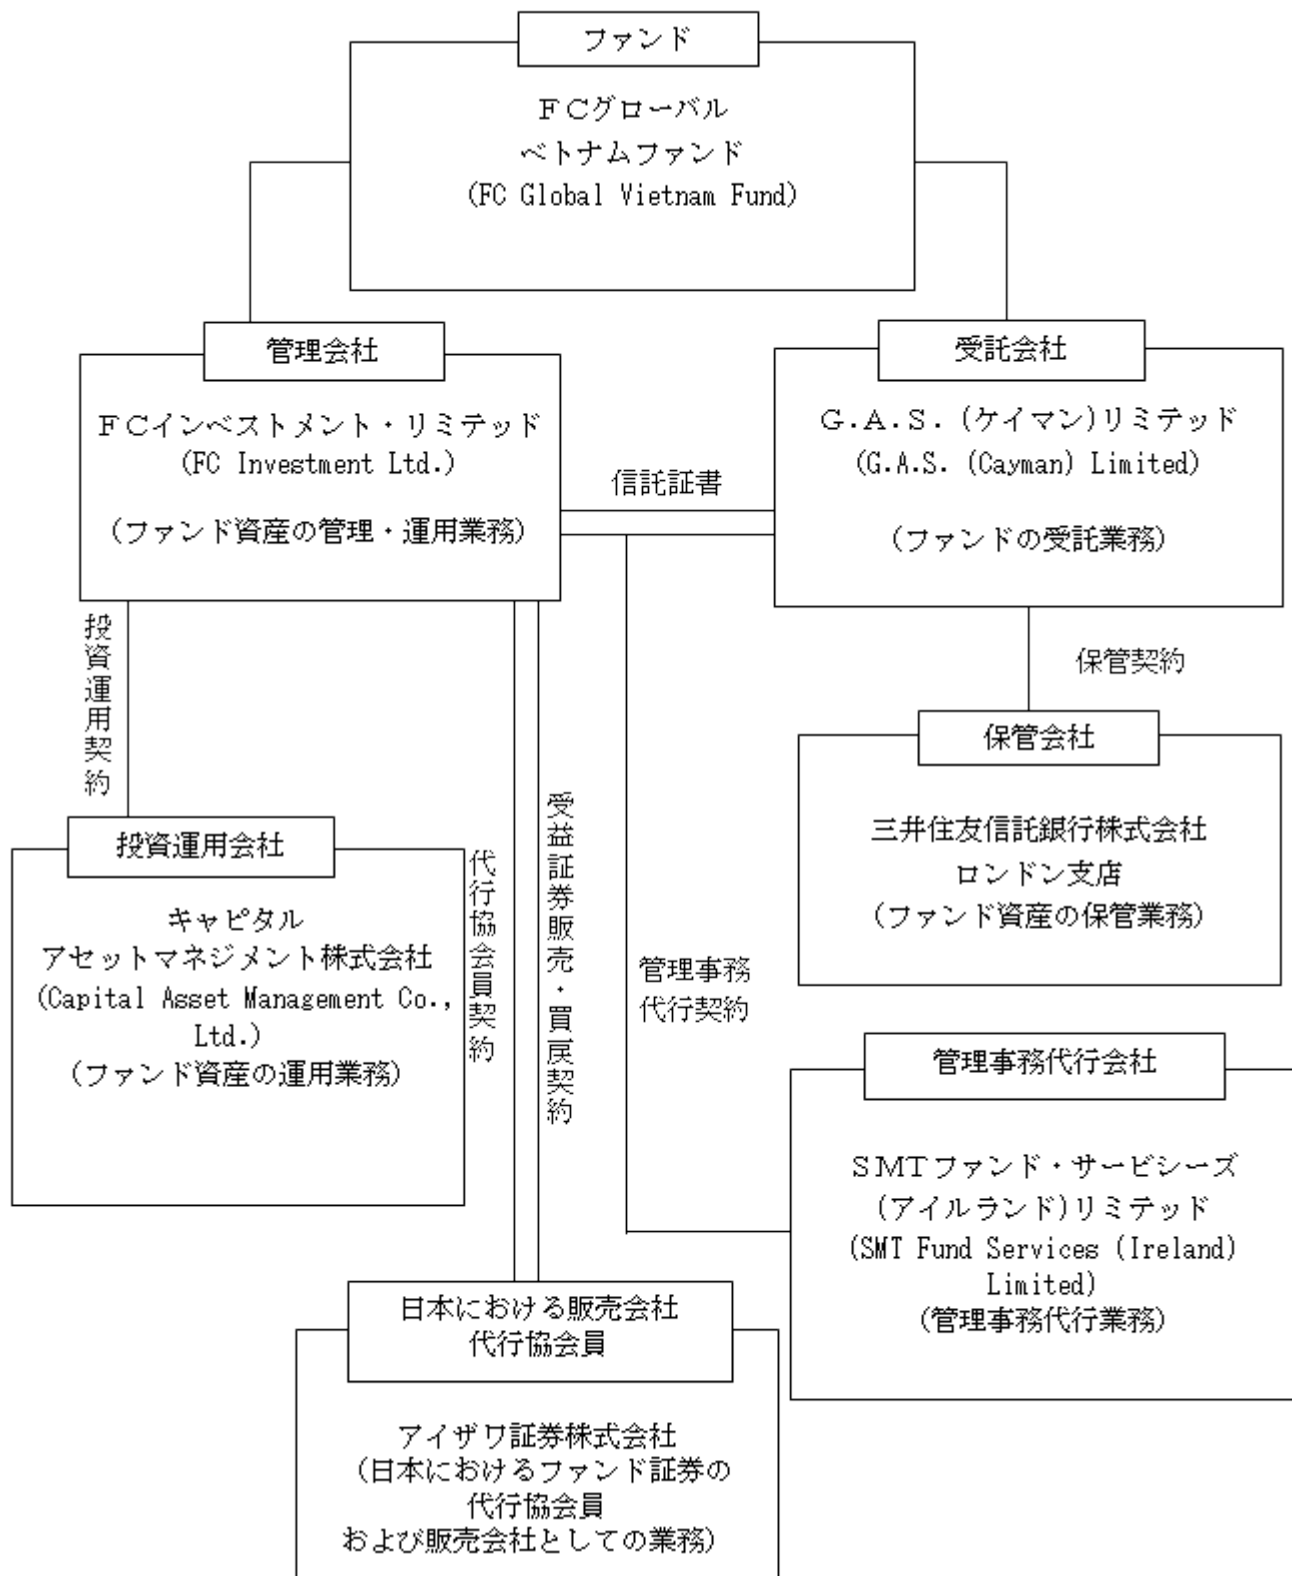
ファンド

ＦＣグローバル
ベトナムファンド
(FC Global Vietnam Fund)

管理会社

ＦＣインベストメント・リミテッド
(FC Investment Ltd.)

（ファンド資産の管理・運用業務）

受託会社

Ｇ.Ａ.Ｓ.（ケイマン)リミテッド
(G.A.S. (Cayman) Limited)

（ファンドの受託業務）

信託証書

保管契約

保管会社

三井住友信託銀行株式会社
ロンドン支店
（ファンド資産の保管業務）

投資運用契約

投資運用会社

キャピタル
アセットマネジメント株式会社
(Capital Asset Management Co., Ltd.)
（ファンド資産の運用業務）

代行協会員契約

受益証券販売・買戻契約

管理事務
代行契約

管理事務代行会社

ＳＭＴファンド・サービシーズ
（アイルランド)リミテッド
(SMT Fund Services (Ireland) Limited)
(管理事務代行業務)

日本における販売会社
代行協会員

アイザワ証券株式会社
（日本におけるファンド証券の
代行協会員
および販売会社としての業務)